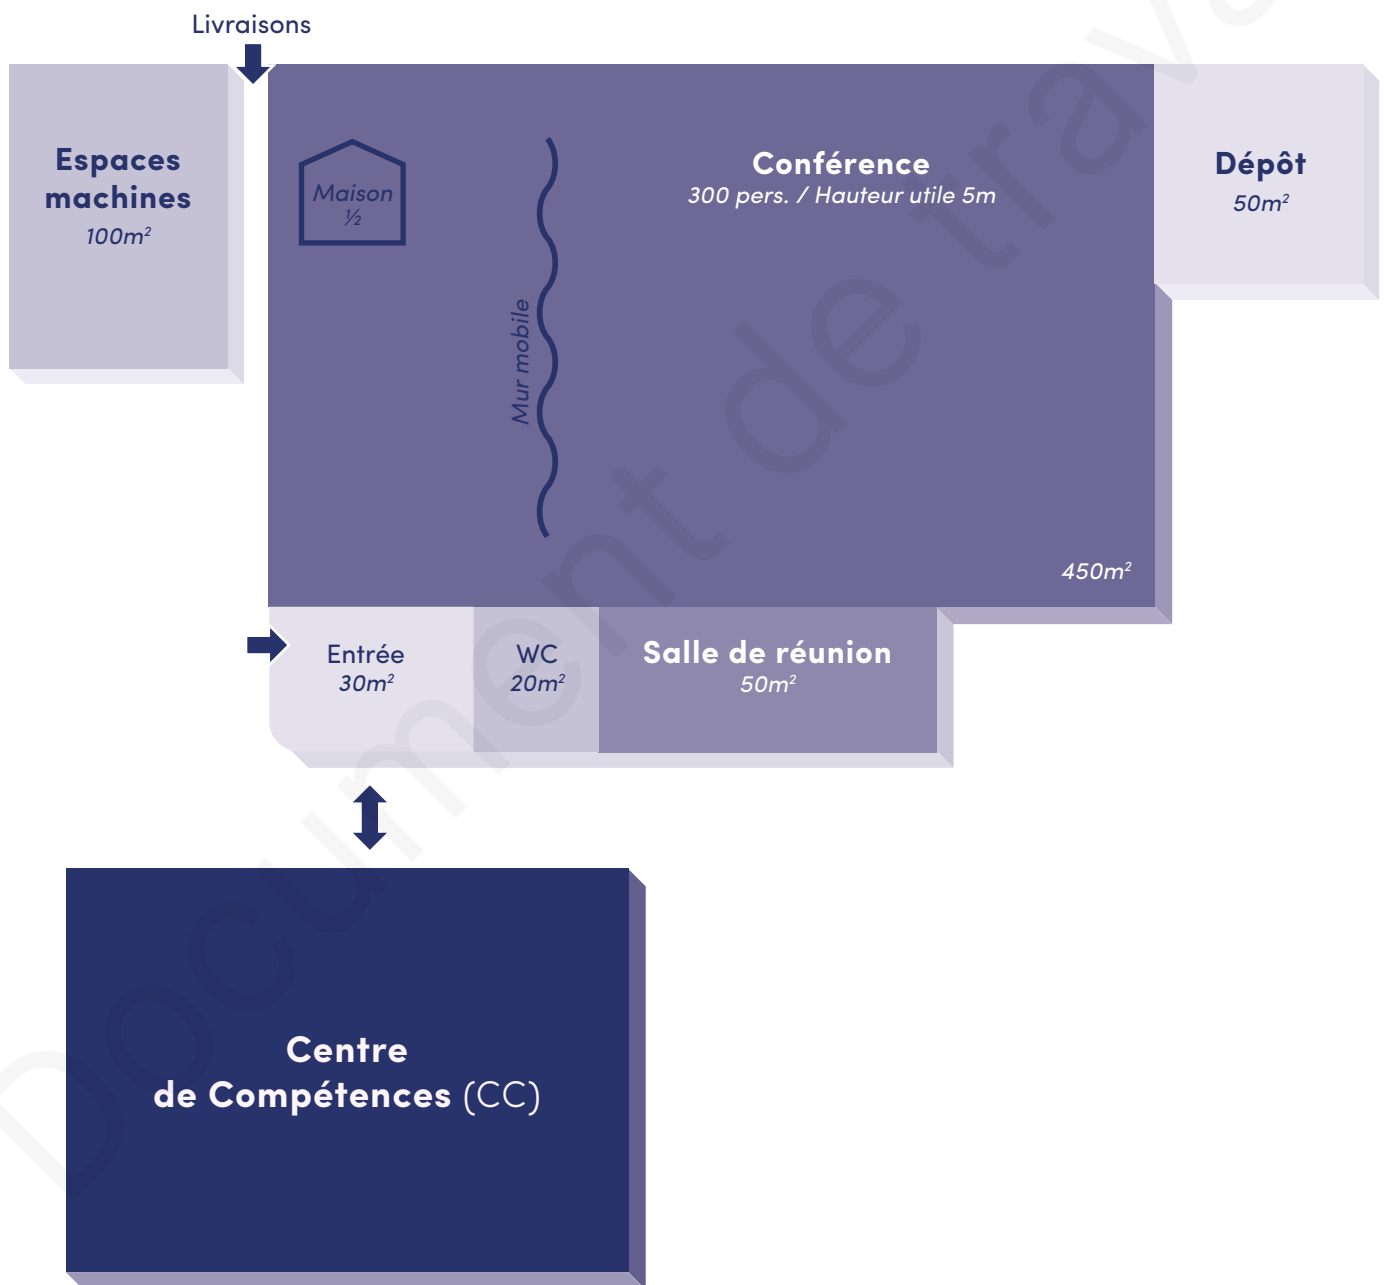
Livraisons

Espaces machines
100m²

Maison ½

Mur mobile

Conférence
300 pers. / Hauteur utile 5m

450m²

Dépôt
50m²

Entrée
30m²

WC
20m²

Salle de réunion
50m²

Centre de Compétences (CC)

Document de travail